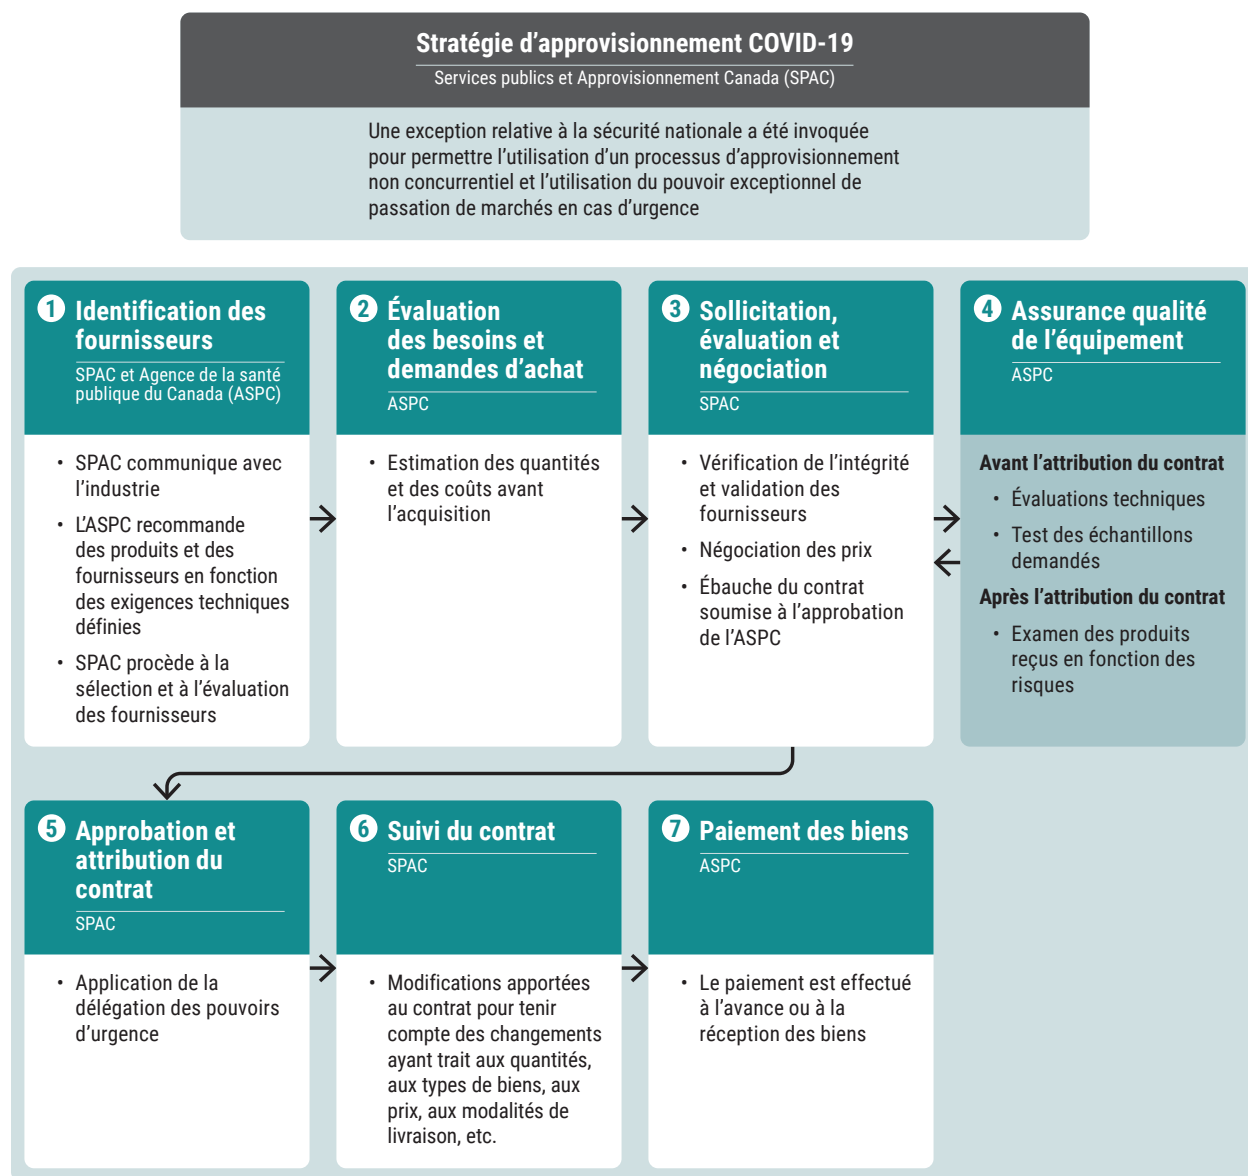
Stratégie d’approvisionnement COVID-19

Services publics et Approvisionnement Canada (SPAC)

Une exception relative à la sécurité nationale a été invoquée pour permettre l’utilisation d’un processus d’approvisionnement non concurrentiel et l’utilisation du pouvoir exceptionnel de passation de marchés en cas d’urgence

1 Identification des fournisseurs

SPAC et Agence de la santé publique du Canada (ASPC)

• SPAC communique avec l’industrie
• L’ASPC recommande des produits et des fournisseurs en fonction des exigences techniques définies
• SPAC procède à la sélection et à l’évaluation des fournisseurs

2 Évaluation des besoins et demandes d’achat

ASPC

• Estimation des quantités et des coûts avant l’acquisition

3 Sollicitation, évaluation et négociation

SPAC

• Vérification de l’intégrité et validation des fournisseurs
• Négociation des prix
• Ébauche du contrat soumise à l’approbation de l’ASPC

4 Assurance qualité de l’équipement

ASPC

Avant l’attribution du contrat
• Évaluations techniques
• Test des échantillons demandés

Après l’attribution du contrat
• Examen des produits reçus en fonction des risques

5 Approbation et attribution du contrat

SPAC

• Application de la délégation des pouvoirs d’urgence

6 Suivi du contrat

SPAC

• Modifications apportées au contrat pour tenir compte des changements ayant trait aux quantités, aux types de biens, aux prix, aux modalités de livraison, etc.

7 Paiement des biens

ASPC

• Le paiement est effectué à l’avance ou à la réception des biens